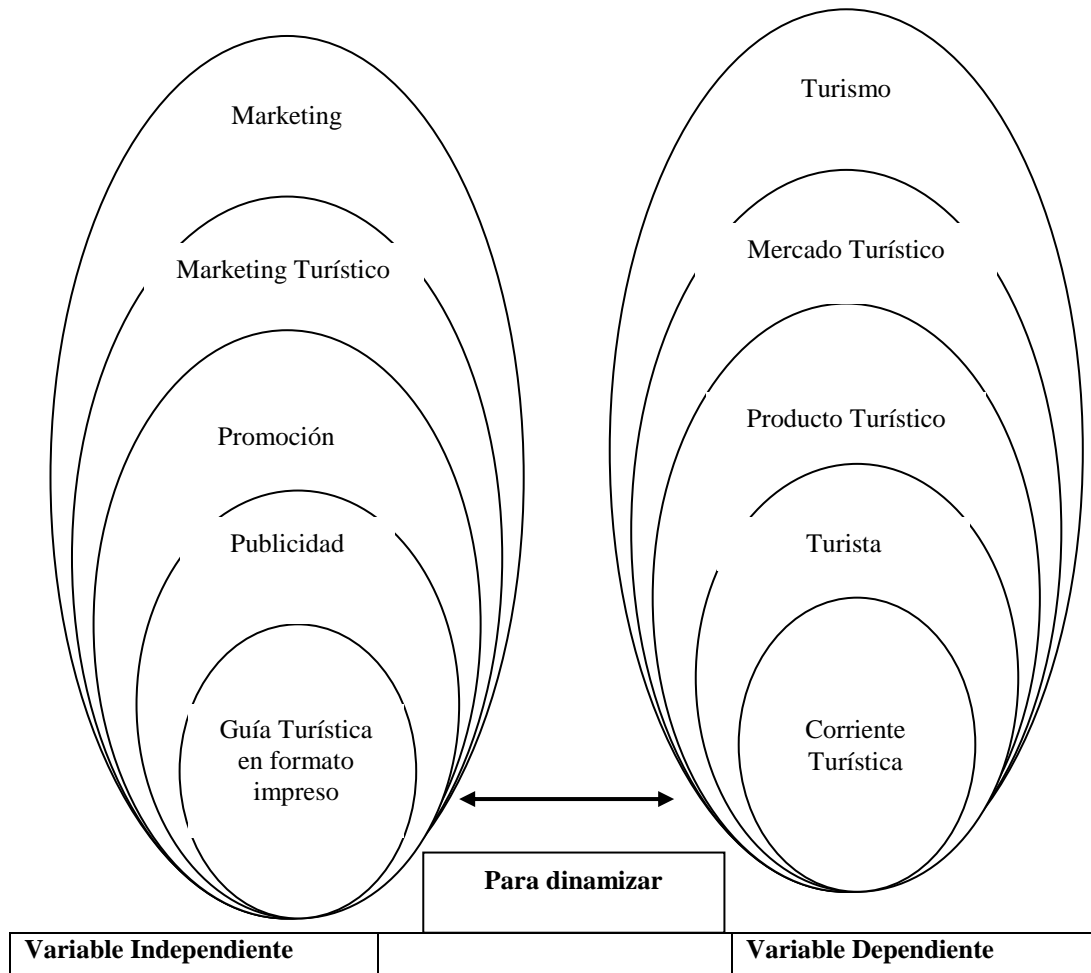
Marketing

Marketing Turístico

Promoción

Publicidad

Guía Turística en formato impreso

Turismo

Mercado Turístico

Producto Turístico

Turista

Corriente Turística

Para dinamizar

| Variable Independiente | | Variable Dependiente |
|---|---|---|